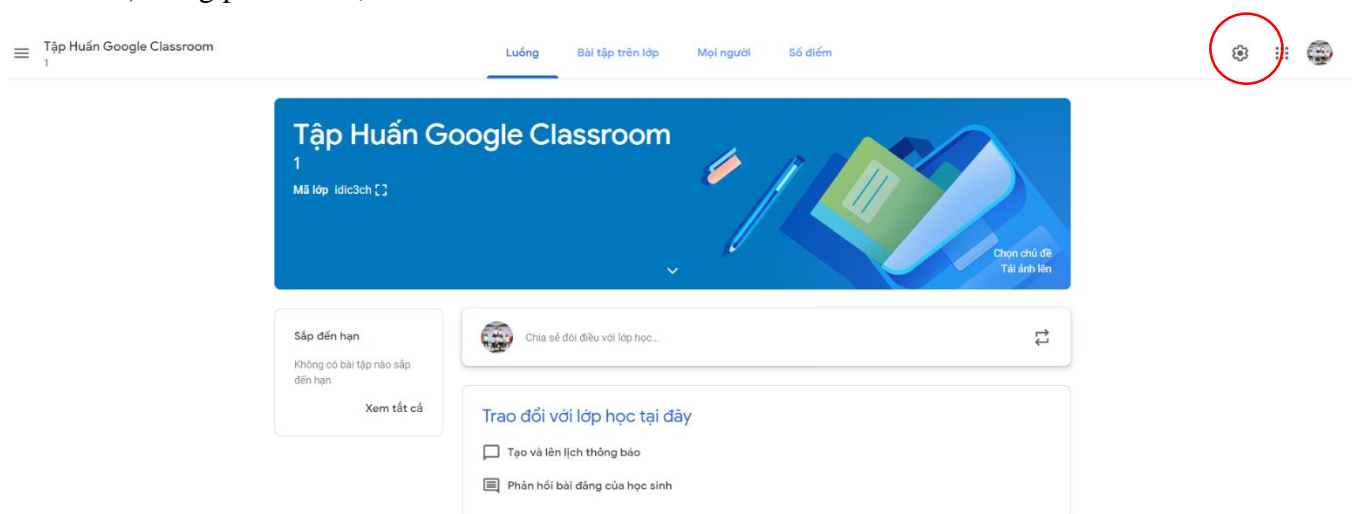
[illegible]

Tập Huấn Google Classroom
1

Luồng
Bài tập trên lớp
Mọi người
Số điểm

Tập Huấn Google Classroom
1
Mã lớp idic3ch

Chọn chủ đề
Tải ảnh lên

Sắp đến hạn
Không có bài tập nào sắp đến hạn
Xem tất cả

Chia sẻ đôi điều với lớp học...

Trao đổi với lớp học tại đây
Tạo và lên lịch thông báo
Phản hồi bài đăng của học sinh